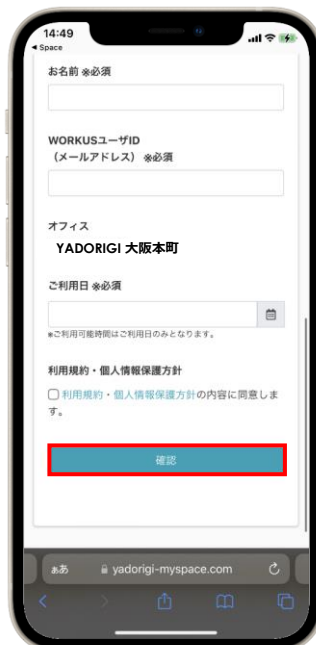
14:49
◂ Space

お名前 ※必須

WORKUSユーザID
（メールアドレス） ※必須

オフィス
YADORIGI 大阪本町

ご利用日 ※必須

※ご利用可能時間はご利用日のみとなります。

利用規約・個人情報保護方針

利用規約・個人情報保護方針の内容に同意します。

確認

ぁあ yadorigi-myspace.com